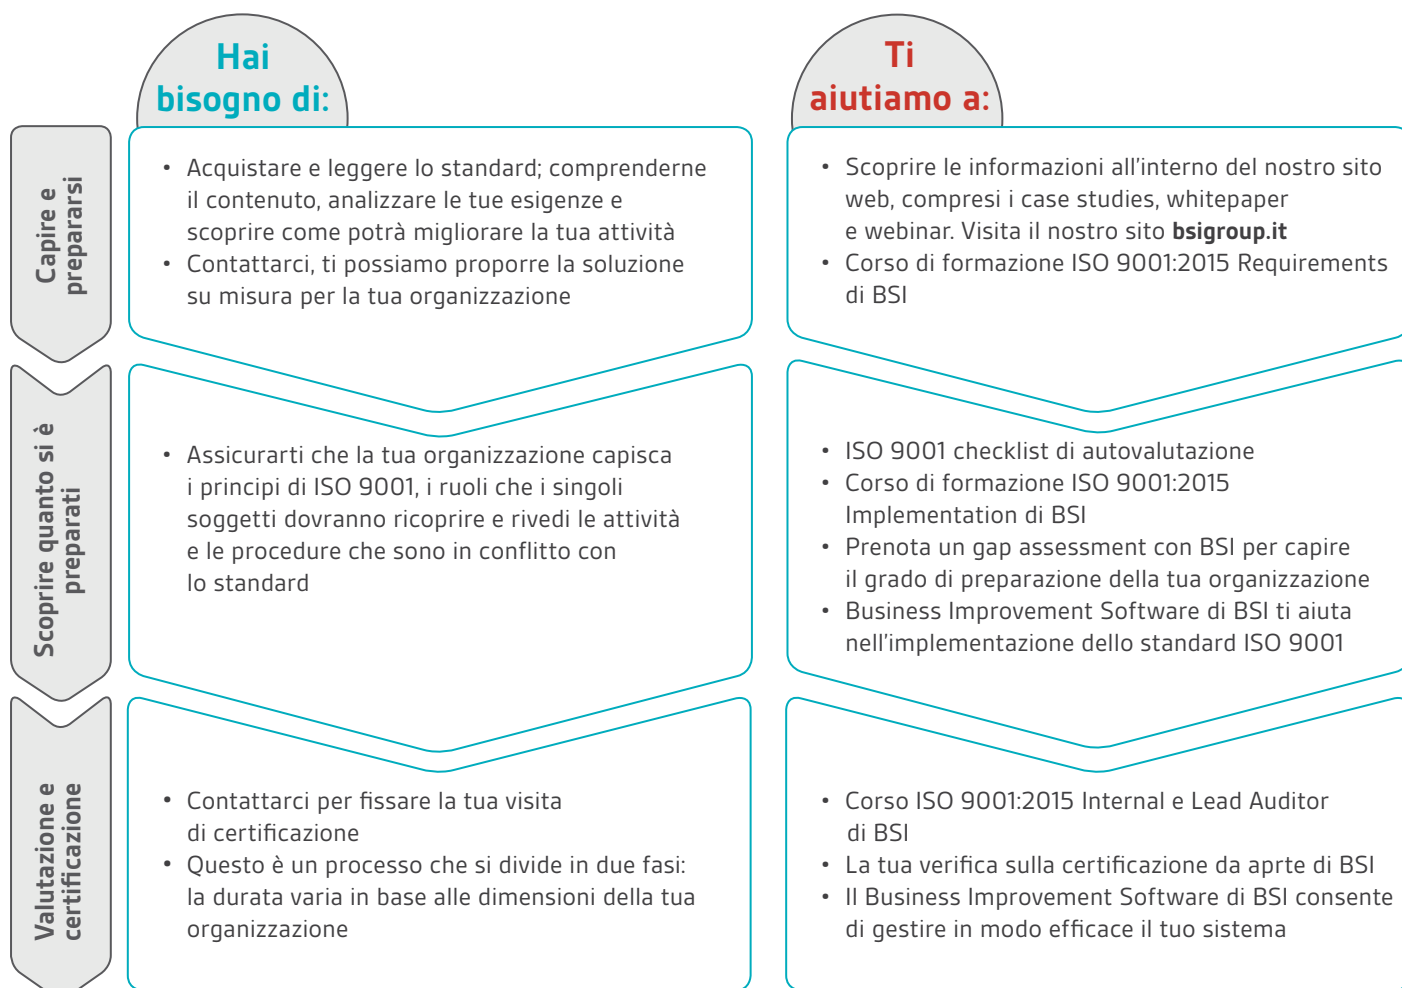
Hai bisogno di:

Ti aiutiamo a:

Capire e prepararsi

- Acquistare e leggere lo standard; comprenderne il contenuto, analizzare le tue esigenze e scoprire come potrà migliorare la tua attività
- Contattarci, ti possiamo proporre la soluzione su misura per la tua organizzazione

- Scoprire le informazioni all'interno del nostro sito web, compresi i case studies, whitepaper e webinar. Visita il nostro sito **bsigroup.it**
- Corso di formazione ISO 9001:2015 Requirements di BSI

Scoprire quanto si è preparati

- Assicurarti che la tua organizzazione capisca i principi di ISO 9001, i ruoli che i singoli soggetti dovranno ricoprire e rivedi le attività e le procedure che sono in conflitto con lo standard

- ISO 9001 checklist di autovalutazione
- Corso di formazione ISO 9001:2015 Implementation di BSI
- Prenota un gap assessment con BSI per capire il grado di preparazione della tua organizzazione
- Business Improvement Software di BSI ti aiuta nell'implementazione dello standard ISO 9001

Valutazione e certificazione

- Contattarci per fissare la tua visita di certificazione
- Questo è un processo che si divide in due fasi: la durata varia in base alle dimensioni della tua organizzazione

- Corso ISO 9001:2015 Internal e Lead Auditor di BSI
- La tua verifica sulla certificazione da aprte di BSI
- Il Business Improvement Software di BSI consente di gestire in modo efficace il tuo sistema